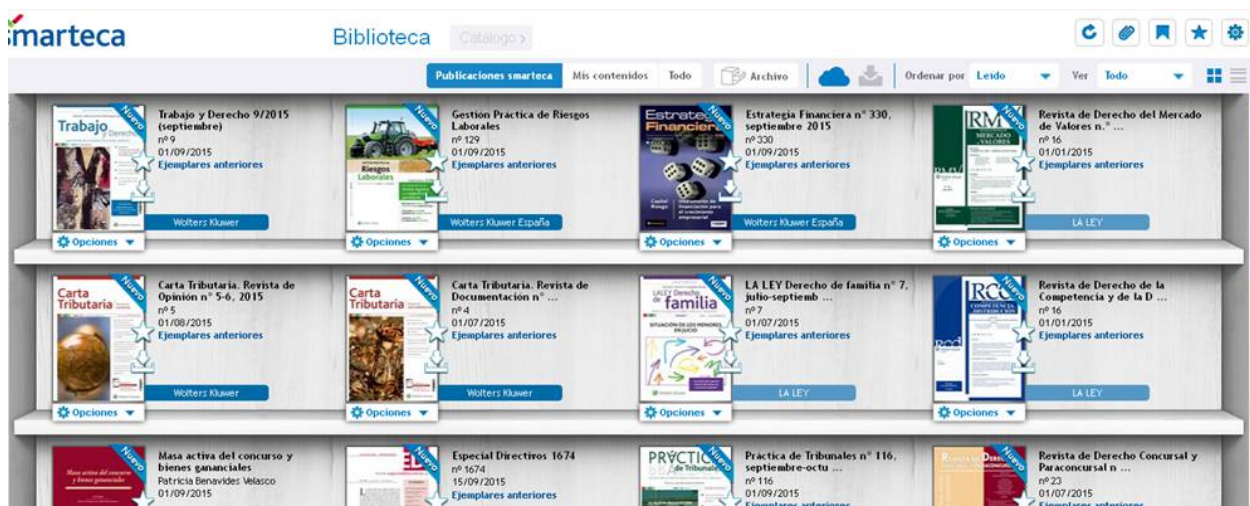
smarteca

Biblioteca Catálogo ›

Publicaciones smarteca | Mis contenidos | Todo | Archivo | Ordenar por Leído | Ver Todo

Trabajo y Derecho
Nuevo
Trabajo y Derecho 9/2015 (septiembre)
nº 9
01/09/2015
Ejemplares anteriores
Wolters Kluwer
Opciones

Riesgos Laborales
Nuevo
Gestion Practica de Riesgos Laborales
nº 129
01/09/2015
Ejemplares anteriores
Wolters Kluwer España
Opciones

Estrategia Financiera
Nuevo
Estrategia Financiera nº 330, septiembre 2015
nº 330
01/09/2015
Ejemplares anteriores
Wolters Kluwer España
Opciones

RMV Mercado de Valores
Nuevo
Revista de Derecho del Mercado de Valores n.º ...
nº 16
01/01/2015
Ejemplares anteriores
LA LEY
Opciones

Carta Tributaria
Nuevo
Carta Tributaria. Revista de Opinión nº 5-6, 2015
nº 5
01/08/2015
Ejemplares anteriores
Wolters Kluwer
Opciones

Carta Tributaria
Nuevo
Carta Tributaria. Revista de Documentación nº ...
nº 4
01/07/2015
Ejemplares anteriores
Wolters Kluwer
Opciones

LA LEY Derecho de familia
Nuevo
LA LEY Derecho de familia nº 7, julio-septiemb ...
nº 7
01/07/2015
Ejemplares anteriores
LA LEY
Opciones

RCD Competencia y Distribución
Nuevo
Revista de Derecho de la Competencia y de la D ...
nº 16
01/01/2015
Ejemplares anteriores
LA LEY
Opciones

Masa activa del concurso y bienes gananciales
Nuevo
Masa activa del concurso y bienes gananciales
Patricia Benavides Velasco
01/09/2015

Nuevo
Especial Directivos 1674
nº 1674
15/09/2015
Ejemplares anteriores

PRÁCTICA de Tribunales
Nuevo
Practica de Tribunales nº 116, septiembre-octu ...
nº 116
01/09/2015
Ejemplares anteriores

Revista de Derecho Concursal
Nuevo
Revista de Derecho Concursal y Paraconcursal n ...
nº 23
01/07/2015
Ejemplares anteriores